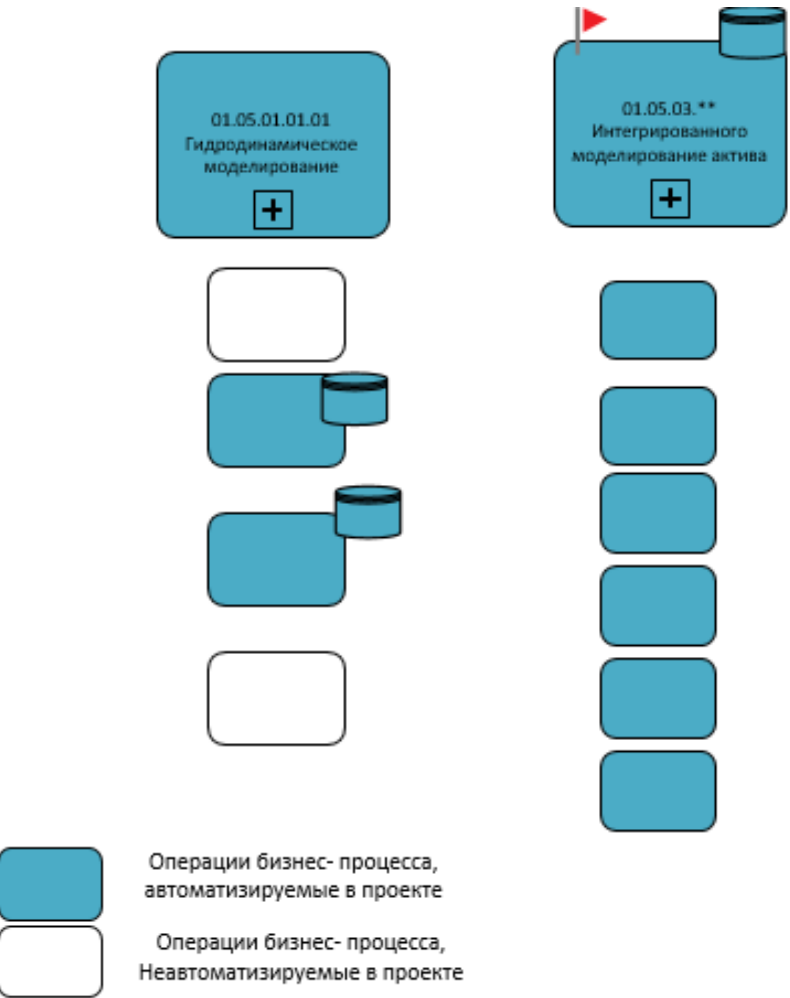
01.05.01.01.01
Гидродинамическое моделирование

01.05.03.**
Интегрированного моделирование актива

Операции бизнес- процесса, автоматизируемые в проекте

Операции бизнес- процесса, Неавтоматизируемые в проекте